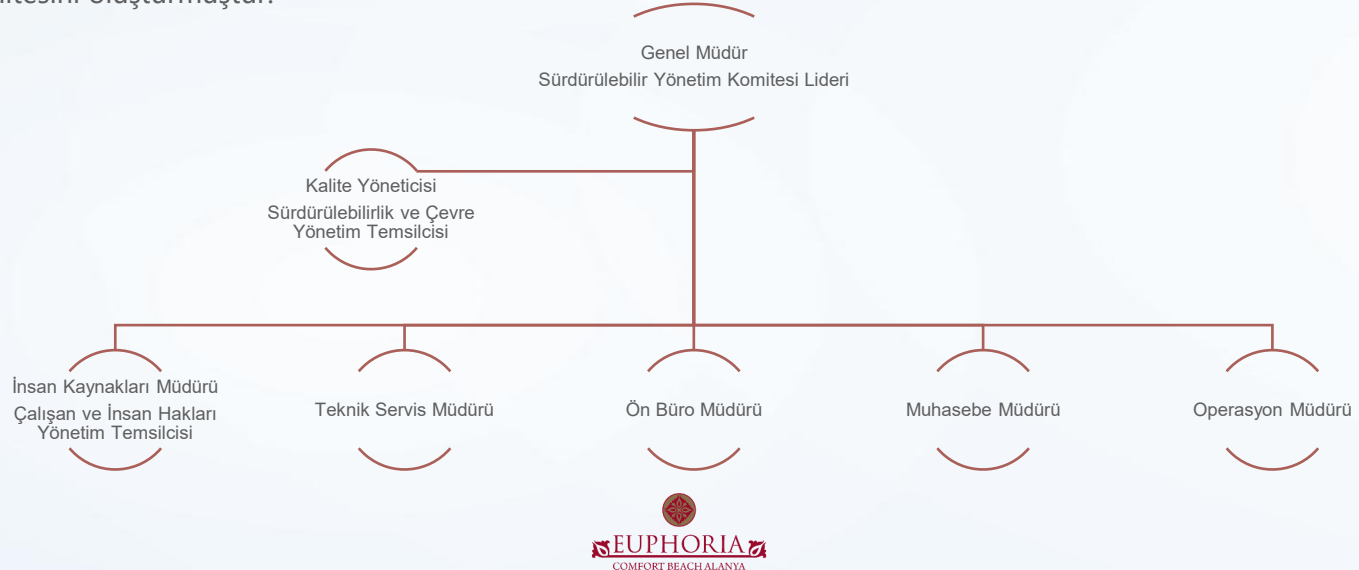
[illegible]itesini oluşturmuştur.

Genel Müdür
Sürdürülebilir Yönetim Komitesi Lideri

Kalite Yöneticisi
Sürdürülebilirlik ve Çevre Yönetim Temsilcisi

İnsan Kaynakları Müdürü
Çalışan ve İnsan Hakları Yönetim Temsilcisi

Teknik Servis Müdürü

Ön Büro Müdürü

Muhasebe Müdürü

Operasyon Müdürü

EUPHORIA
COMFORT BEACH ALANYA